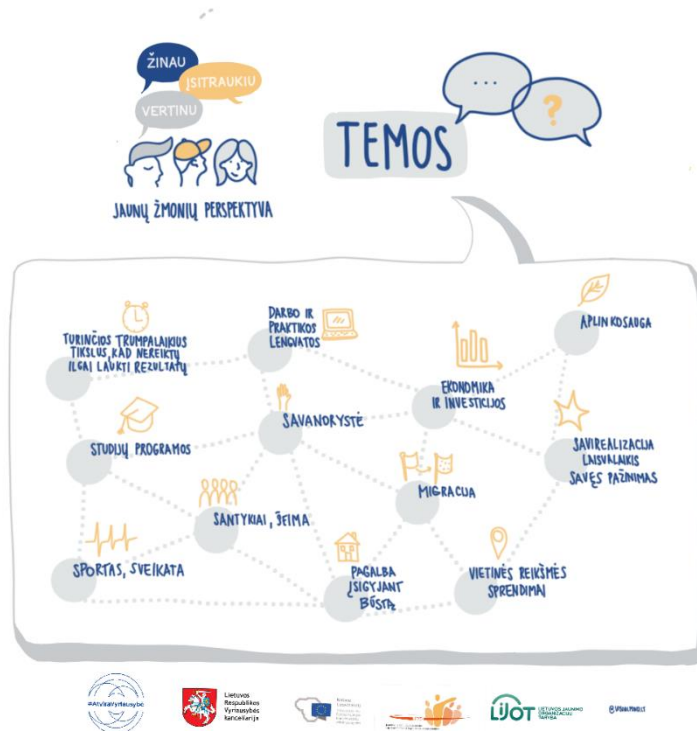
ŽINAU
ĮSITRAUKIU
VERTINU

JAUNŲ ŽMONIŲ PERSPEKTYVA

TEMOS

...
?

TURINČIOS TRUMPALAIKIUS TIKSLUS, KAD NEREIKTŲ ILGAI LAUKTI REZULTATŲ

DARBO IR PRAKTIKOS LENGVATOS

APLINKOSAUGA

EKONOMIKA IR INVESTICIJOS

SAVANORYSTĖ

STUDIJŲ PROGRAMOS

SAVIREALIZACIJA LAISVALAIKIS SAVĘS PAŽINIMAS

MIGRACIJA

SANTYKIAI, ŠEIMA

SPORTAS, SVEIKATA

PAGALBA ĮSIGYJANT BŪSTĄ

VIETINĖS REIKŠMĖS SPRENDIMAI

#AtviraVyriausybė

Lietuvos Respublikos Vyriausybės kanceliarija

LiJOT LIETUVOS JAUNIMO ORGANIZACIJŲ TARYBA

@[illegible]